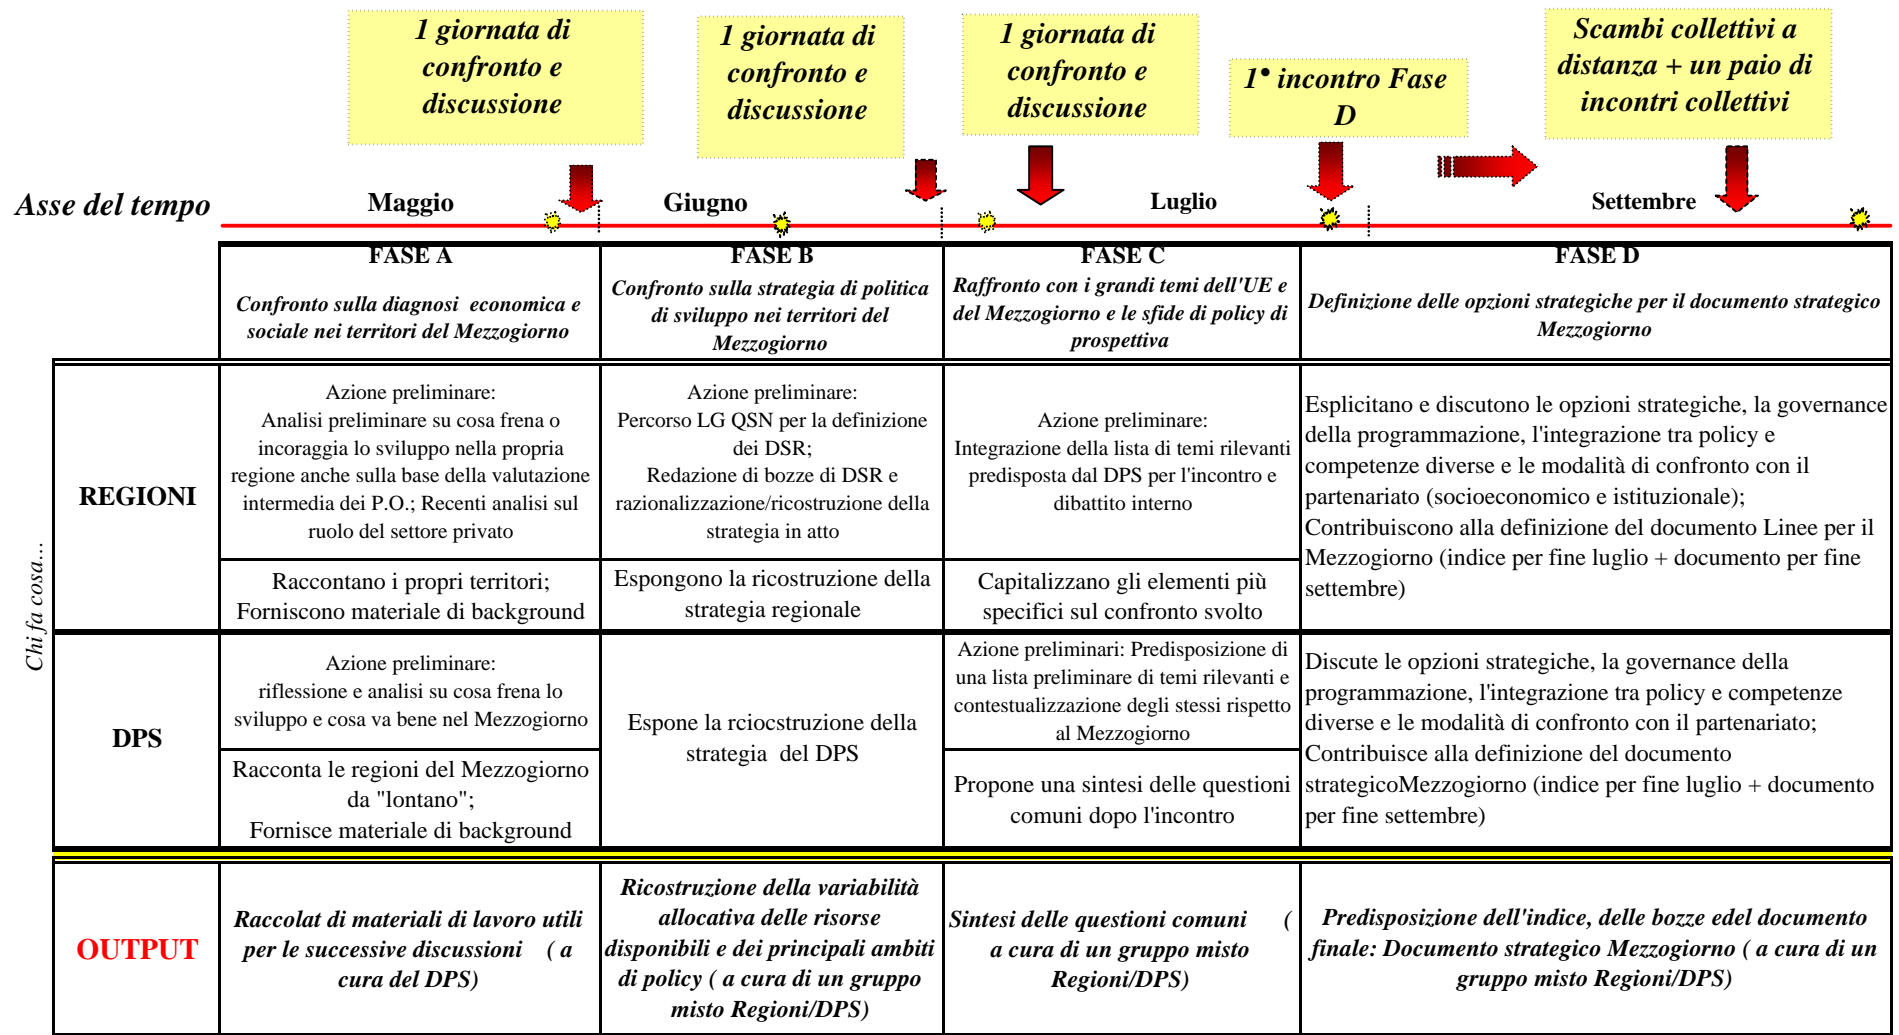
1 giornata di confronto e discussione

1 giornata di confronto e discussione

1 giornata di confronto e discussione

1° incontro Fase D

Scambi collettivi a distanza + un paio di incontri collettivi

Asse del tempo

Maggio

Giugno

Luglio

Settembre

| | FASE A<br>Confronto sulla diagnosi economica e sociale nei territori del Mezzogiorno | FASE B<br>Confronto sulla strategia di politica di sviluppo nei territori del Mezzogiorno | FASE C<br>Raffronto con i grandi temi dell'UE e del Mezzogiorno e le sfide di policy di prospettiva | FASE D<br>Definizione delle opzioni strategiche per il documento strategico Mezzogiorno |
|---|---|---|---|---|
| REGIONI | Azione preliminare:<br>Analisi preliminare su cosa frena o incoraggia lo sviluppo nella propria regione anche sulla base della valutazione intermedia dei P.O.; Recenti analisi sul ruolo del settore privato | Azione preliminare:<br>Percorso LG QSN per la definizione dei DSR;<br>Redazione di bozze di DSR e razionalizzazione/ricostruzione della strategia in atto | Azione preliminare:<br>Integrazione della lista di temi rilevanti predisposta dal DPS per l'incontro e dibattito interno | Esplicitano e discutono le opzioni strategiche, la governance della programmazione, l'integrazione tra policy e competenze diverse e le modalità di confronto con il partenariato (socioeconomico e istituzionale);<br>Contribuiscono alla definizione del documento Linee per il Mezzogiorno (indice per fine luglio + documento per fine settembre) |
| | Raccontano i propri territori;<br>Forniscono materiale di background | Espongono la ricostruzione della strategia regionale | Capitalizzano gli elementi più specifici sul confronto svolto | |
| DPS | Azione preliminare:<br>riflessione e analisi su cosa frena lo sviluppo e cosa va bene nel Mezzogiorno | Espone la rciocstruzione della strategia del DPS | Azione preliminari: Predisposizione di una lista preliminare di temi rilevanti e contestualizzazione degli stessi rispetto al Mezzogiorno | Discute le opzioni strategiche, la governance della programmazione, l'integrazione tra policy e competenze diverse e le modalità di confronto con il partenariato;<br>Contribuisce alla definizione del documento strategicoMezzogiorno (indice per fine luglio + documento per fine settembre) |
| | Racconta le regioni del Mezzogiorno da "lontano";<br>Fornisce materiale di background | | Propone una sintesi delle questioni comuni dopo l'incontro | |
| OUTPUT | Raccolat di materiali di lavoro utili per le successive discussioni ( a cura del DPS) | Ricostruzione della variabilità allocativa delle risorse disponibili e dei principali ambiti di policy ( a cura di un gruppo misto Regioni/DPS) | Sintesi delle questioni comuni ( a cura di un gruppo misto Regioni/DPS) | Predisposizione dell'indice, delle bozze edel documento finale: Documento strategico Mezzogiorno ( a cura di un gruppo misto Regioni/DPS) |

Chi fa cosa...